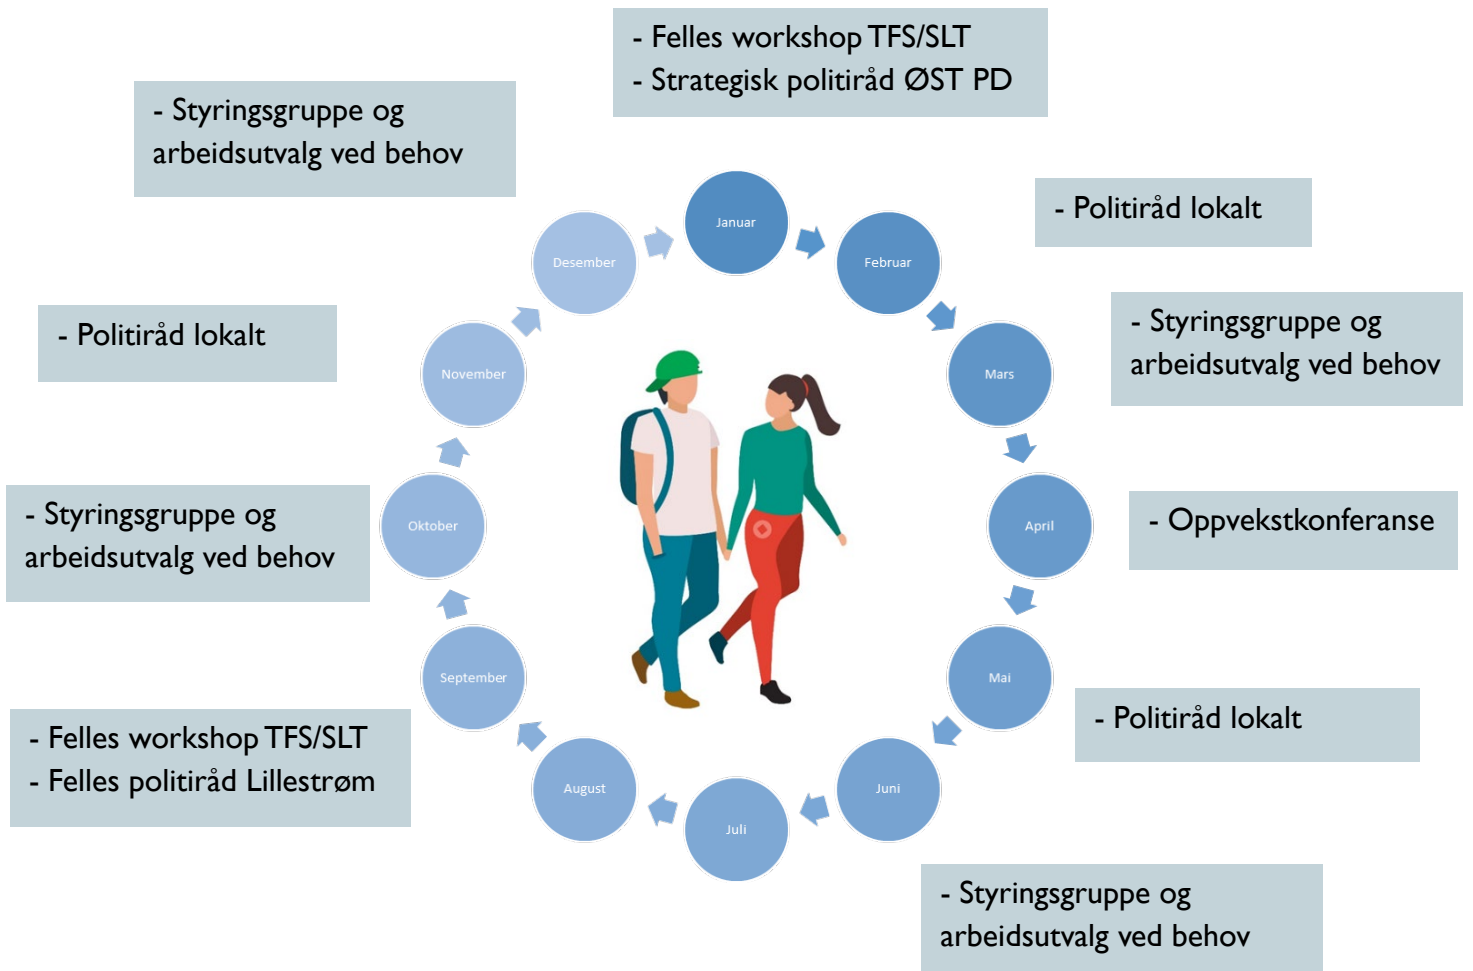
- Felles workshop TFS/SLT
- Strategisk politiråd ØST PD

- Styringsgruppe og arbeidsutvalg ved behov

- Politiråd lokalt

- Styringsgruppe og arbeidsutvalg ved behov

- Politiråd lokalt

- Oppvekstkonferanse

- Styringsgruppe og arbeidsutvalg ved behov

- Politiråd lokalt

- Felles workshop TFS/SLT
- Felles politiråd Lillestrøm

- Styringsgruppe og arbeidsutvalg ved behov

Januar
Februar
Mars
April
Mai
Juni
Juli
August
September
Oktober
November
Desember